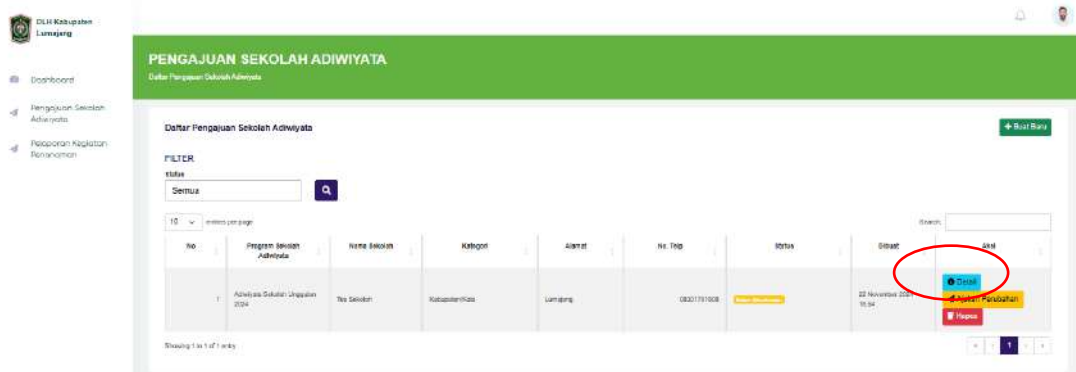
DLH Kabupaten Lumajang

Dashboard

Pengajuan Sekolah Adiwiyata

Pelaporan Kegiatan Penanaman

PENGAJUAN SEKOLAH ADIWIYATA

Daftar Pengajuan Sekolah Adiwiyata

Daftar Pengajuan Sekolah Adiwiyata

+ Buat Baru

FILTER

Status

Semua

10 entries per page

Search:

| No | Program Sekolah Adiwiyata | Nama Sekolah | Kategori | Alamat | No. Telp | Status | Dibuat | Aksi |
|---|---|---|---|---|---|---|---|---|
| 1 | Adiwiyata Sekolah Unggulan 2024 | Tes Sekolah | Kabupaten/Kota | Lumajang | 08331751608 | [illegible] | 22 November 2021 16.54 | Detail Ajukan Perubahan Hapus |

Showing 1 to 1 of 1 entry

1